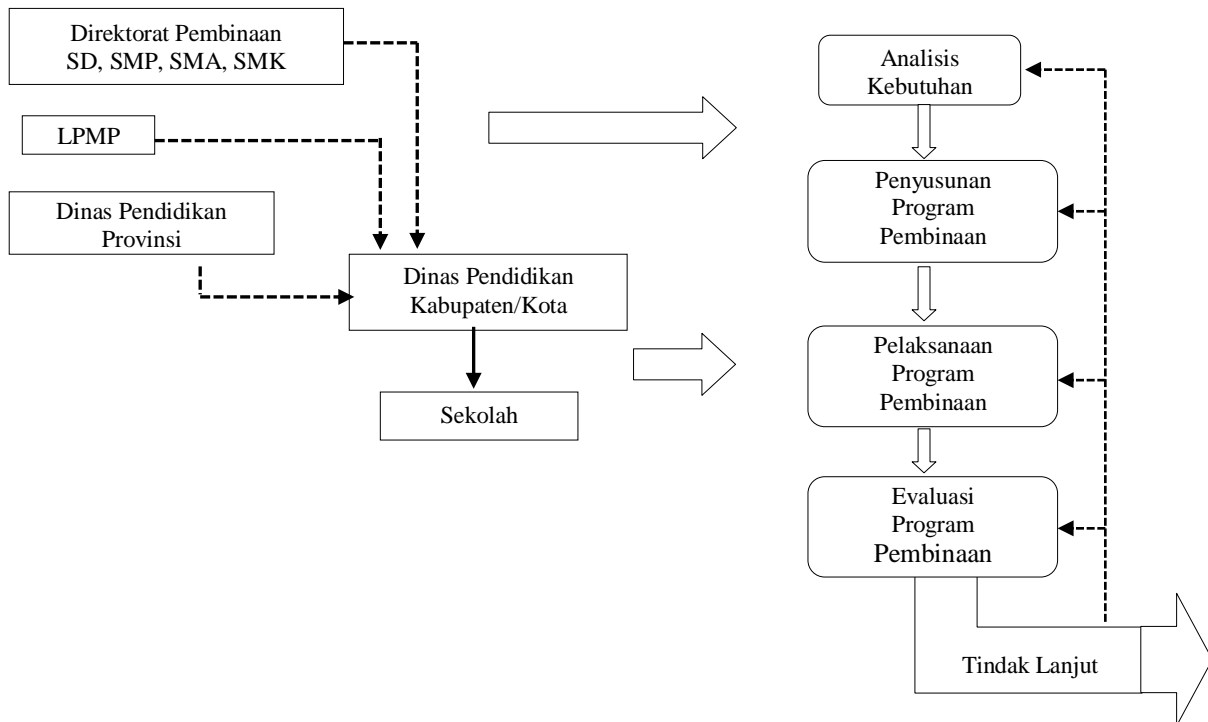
Direktorat Pembinaan
SD, SMP, SMA, SMK

LPMP

Dinas Pendidikan
Provinsi

Dinas Pendidikan
Kabupaten/Kota

Sekolah

Analisis
Kebutuhan

Penyusunan
Program
Pembinaan

Pelaksanaan
Program
Pembinaan

Evaluasi
Program
Pembinaan

Tindak Lanjut